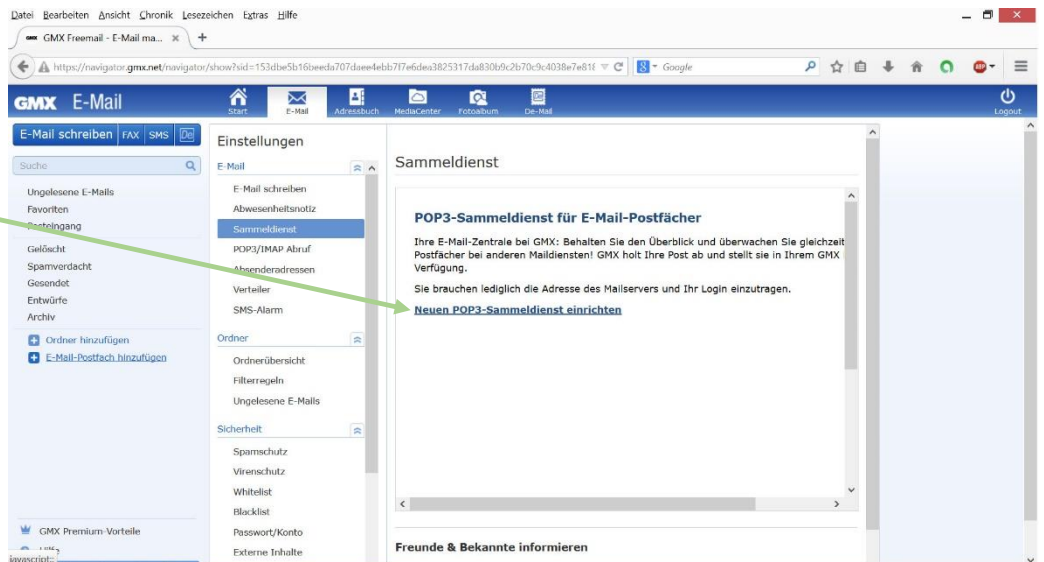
Datei Bearbeiten Ansicht Chronik Lesezeichen Extras Hilfe

GMX Freemail - E-Mail ma... ×

https://navigator.gmx.net/navigator/show?sid=153dbe5b16beeda707daee4ebb7f7e6dea3825317da830b9c2b70c9c4038e7e81f

Google

GMX E-Mail

Start E-Mail Adressbuch MediaCenter Fotoalbum De-Mail

Logout

E-Mail schreiben FAX SMS De

Suche

Ungelesene E-Mails
Favoriten
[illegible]teingang
Gelöscht
Spamverdacht
Gesendet
Entwürfe
Archiv

Ordner hinzufügen
E-Mail-Postfach hinzufügen

GMX Premium-Vorteile
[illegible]
javascript:;

Einstellungen

E-Mail
E-Mail schreiben
Abwesenheitsnotiz
Sammeldienst
POP3/IMAP Abruf
Absenderadressen
Verteiler
SMS-Alarm

Ordner
Ordnerübersicht
Filterregeln
Ungelesene E-Mails

Sicherheit
Spamschutz
Virenschutz
Whitelist
Blacklist
Passwort/Konto
Externe Inhalte

Sammeldienst

POP3-Sammeldienst für E-Mail-Postfächer

Ihre E-Mail-Zentrale bei GMX: Behalten Sie den Überblick und überwachen Sie gleichzeit Postfächer bei anderen Maildiensten! GMX holt Ihre Post ab und stellt sie in Ihrem GMX Verfügung.

Sie brauchen lediglich die Adresse des Mailservers und Ihr Login einzutragen.

Neuen POP3-Sammeldienst einrichten

Freunde & Bekannte informieren